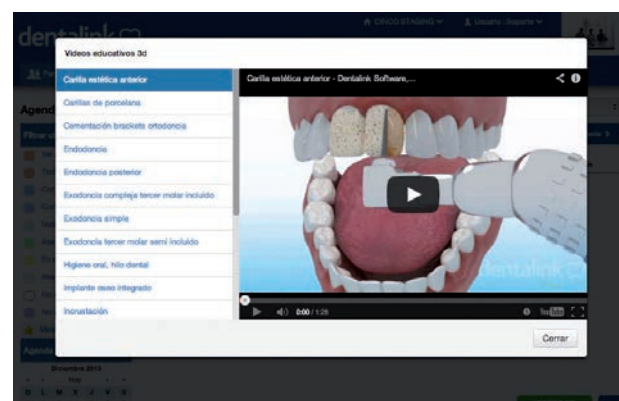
dentalink

CINCO STAGING

Usuario Soporte

Agend

Videos educativos 3d

Carilla estética anterior

Carillas de porcelana

Cementación brackets ortodoncia

Endodoncia

Endodoncia posterior

Exodoncia compleja tercer molar incluido

Exodoncia simple

Exodoncia tercer molar semi incluido

Higiene oral, hilo dental

Implante oseo integrado

Incrustación

Carilla estética anterior - Dentalink Software,...

dentalink

0:00 / 1:28

YouTube

Cerrar

Diciembre 2014

Hoy

D L M X J V S